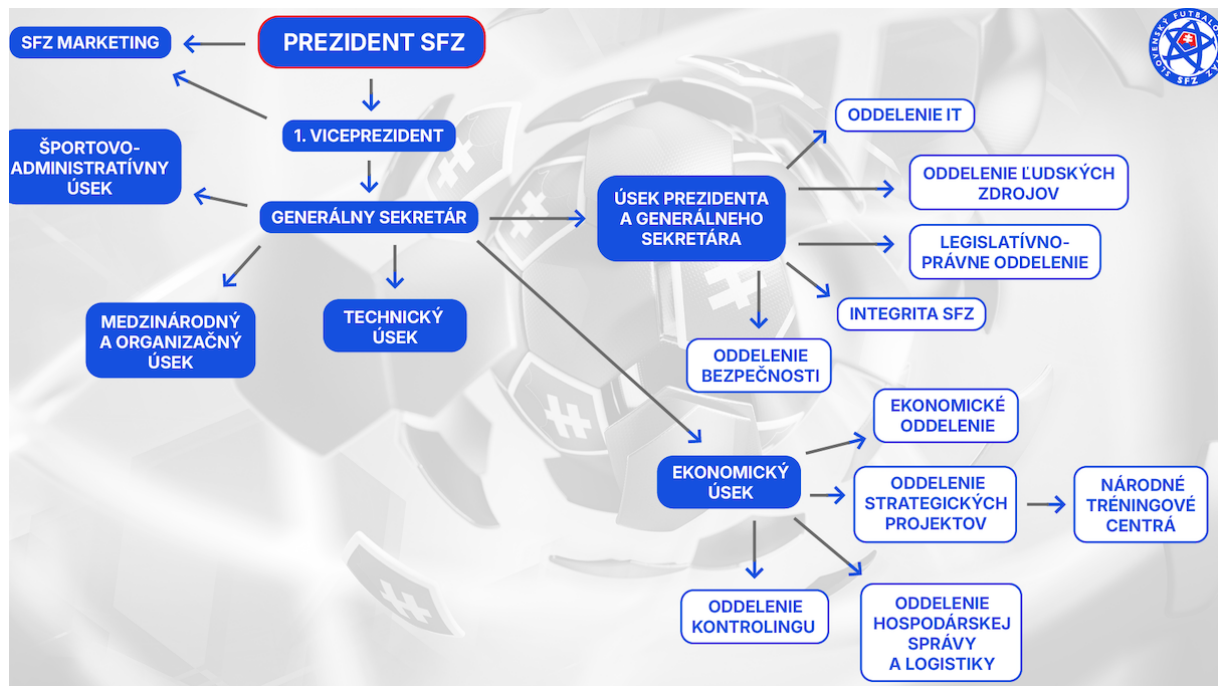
SLOVENSKÝ FUTBALOVÝ ZVÄZ SFZ

PREZIDENT SFZ

SFZ MARKETING

1. VICEPREZIDENT

ŠPORTOVO-ADMINISTRATÍVNY ÚSEK

GENERÁLNY SEKRETÁR

MEDZINÁRODNÝ A ORGANIZAČNÝ ÚSEK

TECHNICKÝ ÚSEK

ÚSEK PREZIDENTA A GENERÁLNEHO SEKRETÁRA

ODDELENIE IT

ODDELENIE ĽUDSKÝCH ZDROJOV

LEGISLATÍVNO-PRÁVNE ODDELENIE

INTEGRITA SFZ

ODDELENIE BEZPEČNOSTI

EKONOMICKÝ ÚSEK

EKONOMICKÉ ODDELENIE

ODDELENIE STRATEGICKÝCH PROJEKTOV

NÁRODNÉ TRÉNINGOVÉ CENTRÁ

ODDELENIE KONTROLINGU

ODDELENIE HOSPODÁRSKEJ SPRÁVY A LOGISTIKY